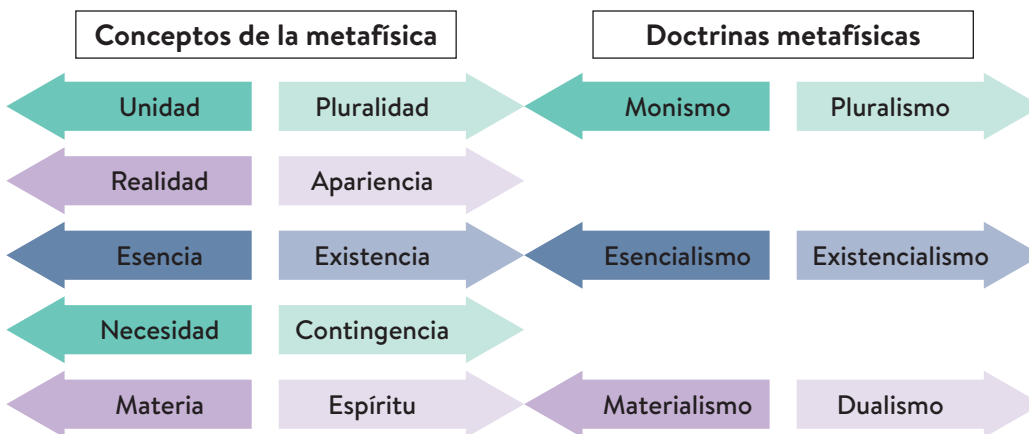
Conceptos de la metafísica

Unidad
Pluralidad
Realidad
Apariencia
Esencia
Existencia
Necesidad
Contingencia
Materia
Espíritu

Doctrinas metafísicas

Monismo
Pluralismo
Esencialismo
Existencialismo
Materialismo
Dualismo